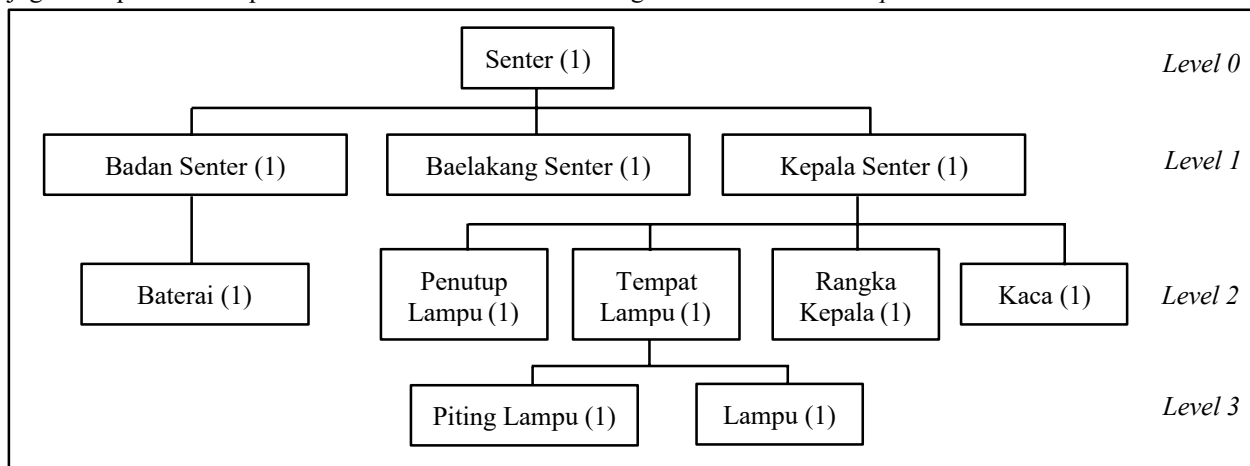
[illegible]

Senter (1)

Level 0

Badan Senter (1)

Baelakang Senter (1)

Kepala Senter (1)

Level 1

Baterai (1)

Penutup Lampu (1)

Tempat Lampu (1)

Rangka Kepala (1)

Kaca (1)

Level 2

Piting Lampu (1)

Lampu (1)

Level 3